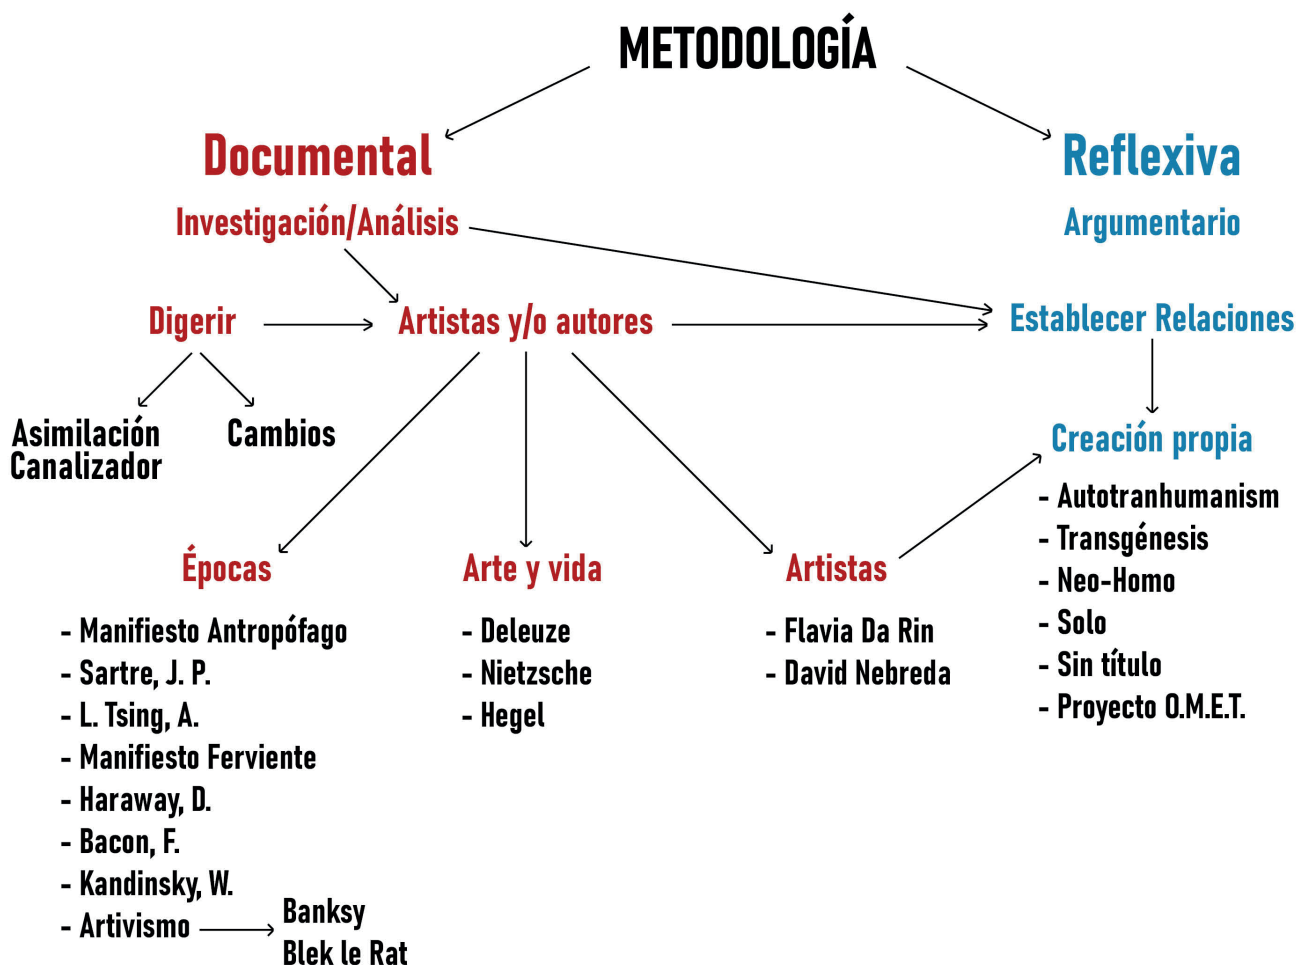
METODOLOGÍA

Documental

Investigación/Análisis

Reflexiva

Argumentario

Digerir

Artistas y/o autores

Establecer Relaciones

Asimilación
Canalizador

Cambios

Creación propia

- Autotranhumanism
- Transgénesis
- Neo-Homo
- Solo
- Sin título
- Proyecto O.M.E.T.

Épocas

- Manifiesto Antropófago
- Sartre, J. P.
- L. Tsing, A.
- Manifiesto Ferviente
- Haraway, D.
- Bacon, F.
- Kandinsky, W.
- Artivismo

Banksy
Blek le Rat

Arte y vida

- Deleuze
- Nietzsche
- Hegel

Artistas

- Flavia Da Rin
- David Nebreda